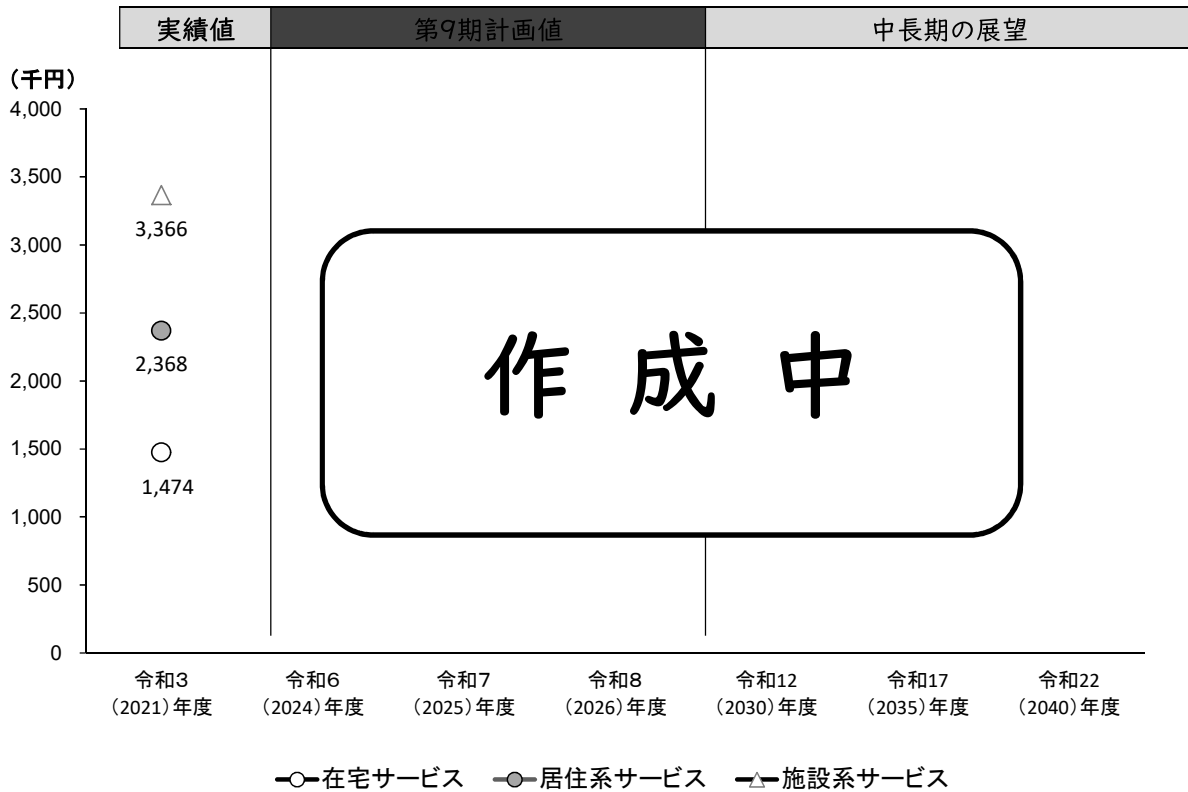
実績値 | 第9期計画値 | 中長期の展望

（千円）
4,000
3,500
3,000
2,500
2,000
1,500
1,000
500
0

3,366
2,368
1,474

作 成 中

令和3（2021）年度
令和6（2024）年度
令和7（2025）年度
令和8（2026）年度
令和12（2030）年度
令和17（2035）年度
令和22（2040）年度

在宅サービス　居住系サービス　施設系サービス